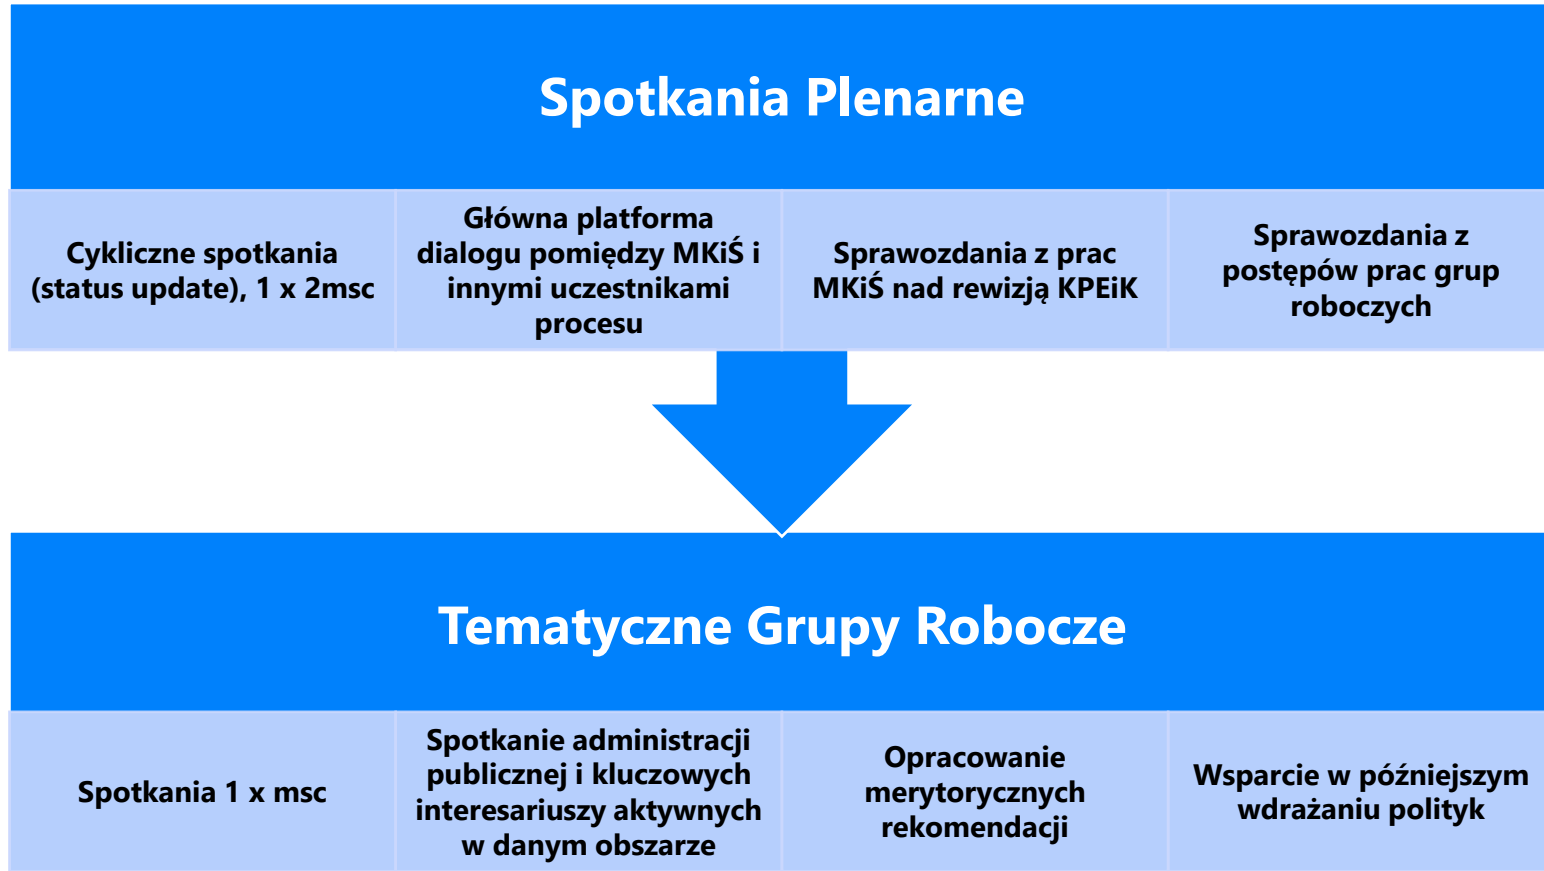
Spotkania Plenarne

Cykliczne spotkania (status update), 1 x 2msc

Główna platforma dialogu pomiędzy MKiŚ i innymi uczestnikami procesu

Sprawozdania z prac MKiŚ nad rewizją KPEiK

Sprawozdania z postępów prac grup roboczych

Tematyczne Grupy Robocze

Spotkania 1 x msc

Spotkanie administracji publicznej i kluczowych interesariuszy aktywnych w danym obszarze

Opracowanie merytorycznych rekomendacji

Wsparcie w późniejszym wdrażaniu polityk